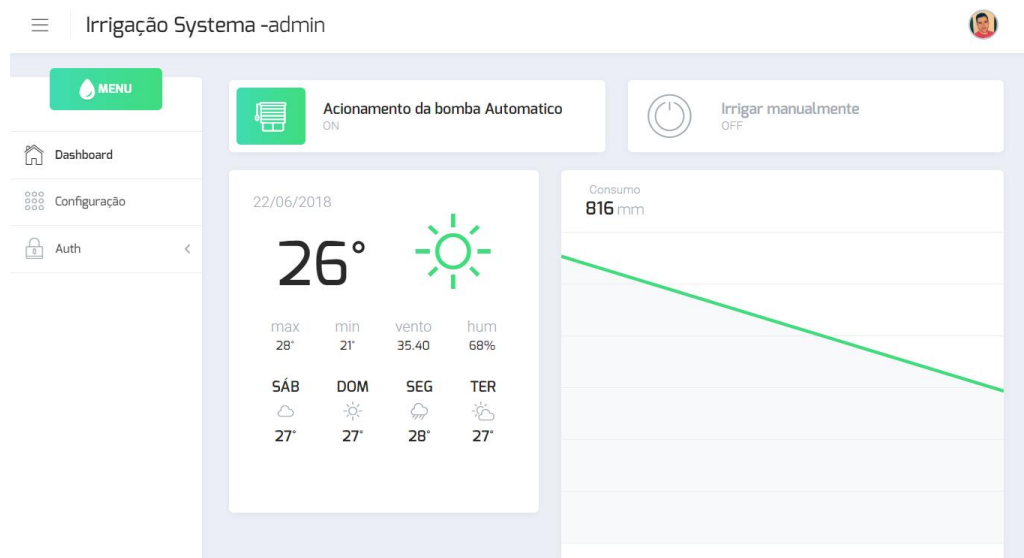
Irrigação Systema -admin

MENU

Dashboard

Configuração

Auth

Acionamento da bomba Automatico
ON

Irrigar manualmente
OFF

22/06/2018

26°

| max | min | vento | hum |
|---|---|---|---|
| 28° | 21° | 35.40 | 68% |

| SÁB | DOM | SEG | TER |
|---|---|---|---|
| 27° | 27° | 28° | 27° |

Consumo
816 mm